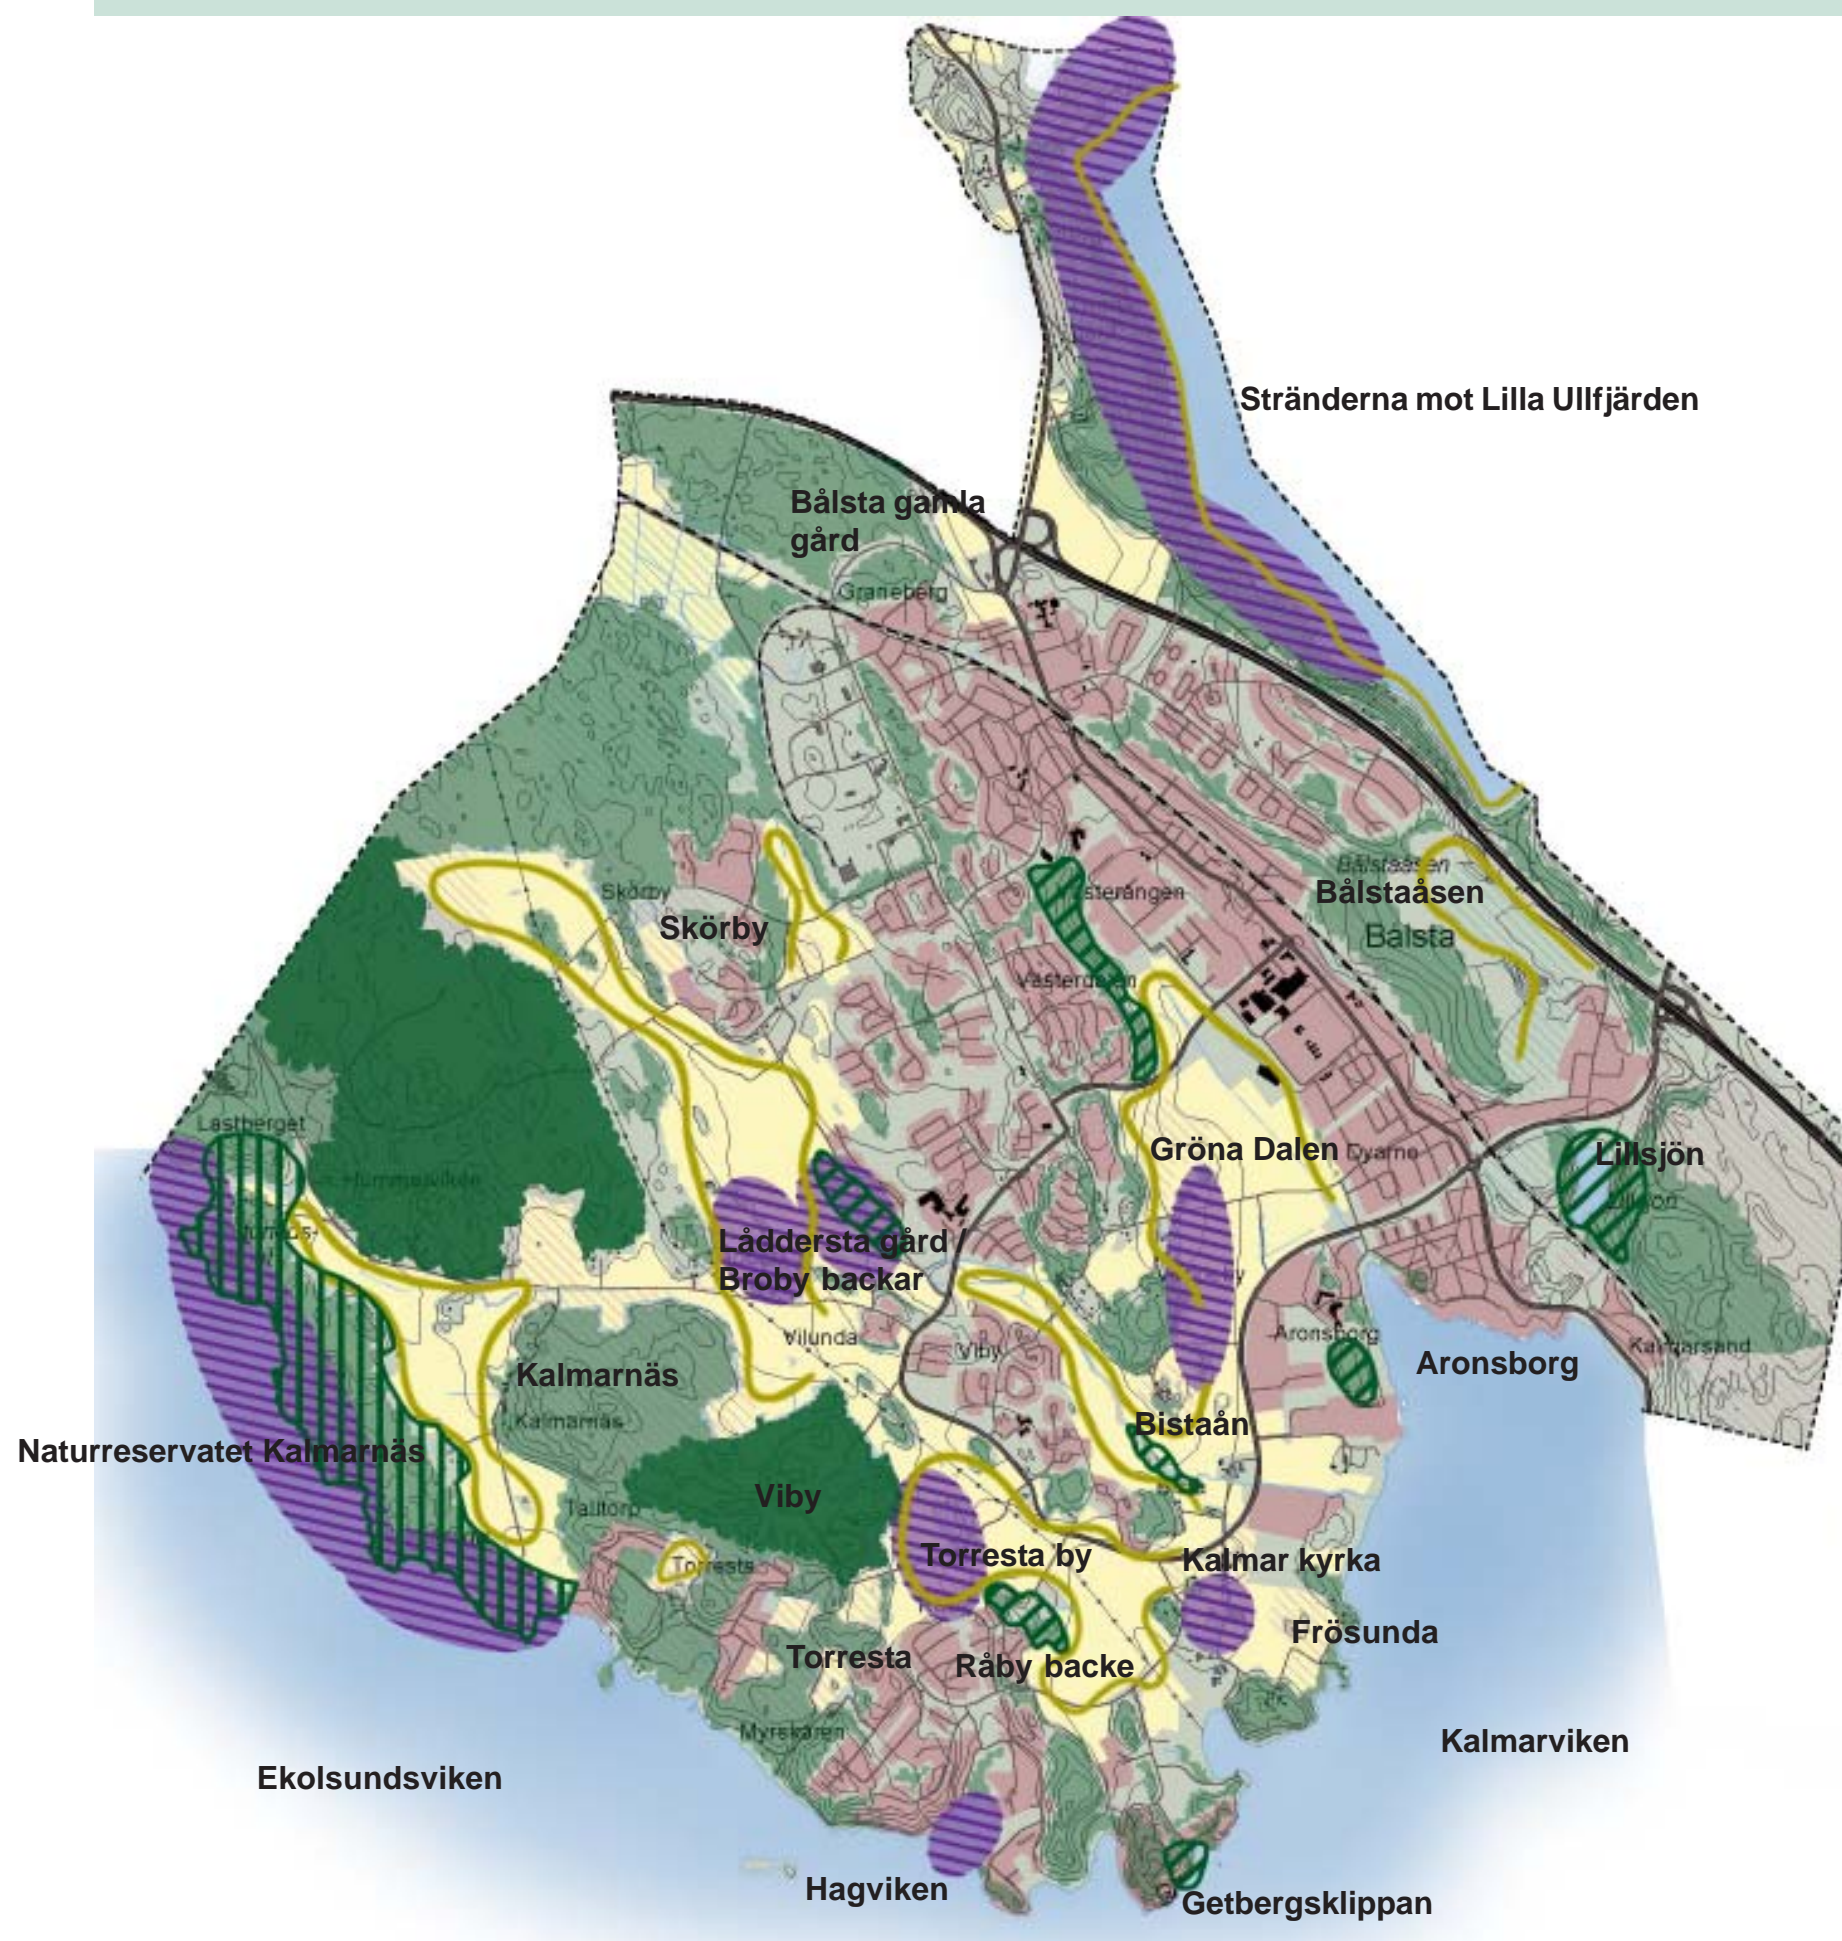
Stränderna mot Lilla Ullfjärden

Bålsta gamla gård

Graneberg

Skörby

Skörby

Västerängen

Bålstaåsen

Bålstaåsen

Bålsta

Västerdalen

Lastberget

Hummelvike

Gröna Dalen

Dyarne

Lillsjön

Lillsjön

Låddersta gård / Broby backar

Vilunda

Viby

Aronsborg

Aronsborg

Kalmarsand

Kalmarnäs

Kalmarnäs

Naturreservatet Kalmarnäs

Bistaån

Viby

Talltorp

Torresta

Torresta by

Kalmar kyrka

Frösunda

Torresta

Råby backe

Myrskären

Kalmarviken

Ekolsundsviken

Hagviken

Getbergsklippan